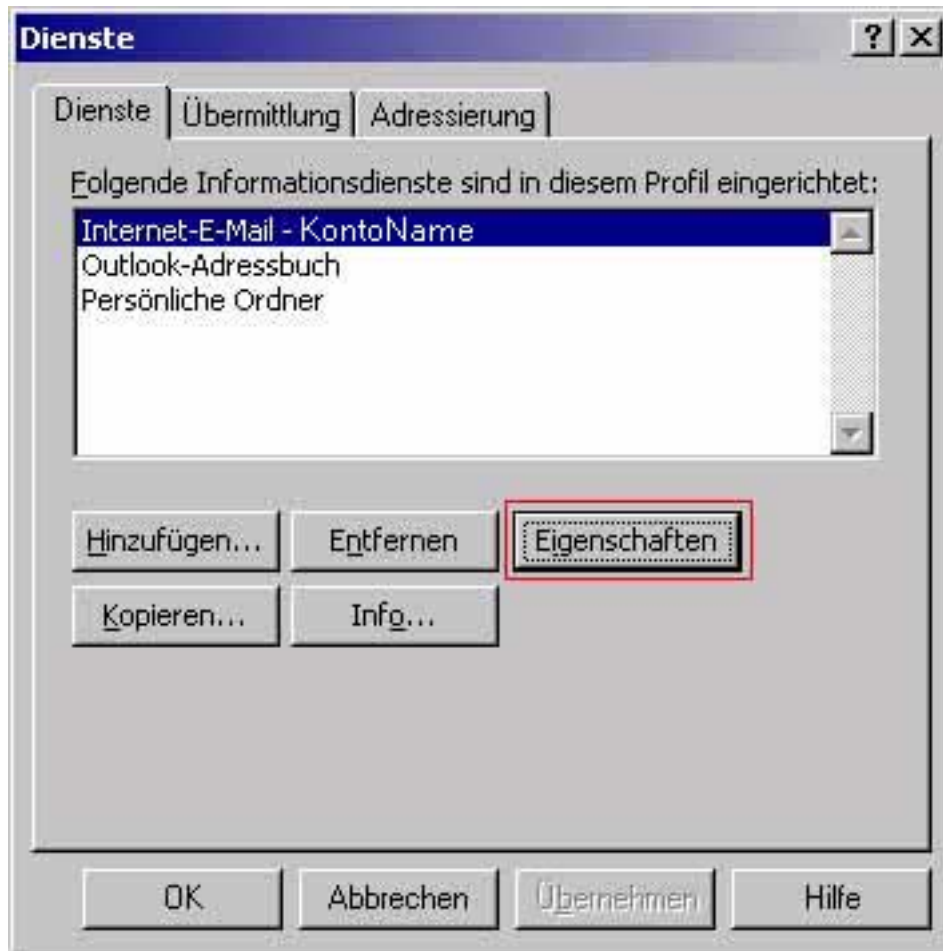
Dienste

?
×

Dienste
Übermittlung
Adressierung

Folgende Informationsdienste sind in diesem Profil eingerichtet:

Internet-E-Mail - KontoName
Outlook-Adressbuch
Persönliche Ordner

Hinzufügen...
Entfernen
Eigenschaften
Kopieren...
Info...

OK
Abbrechen
Übernehmen
Hilfe